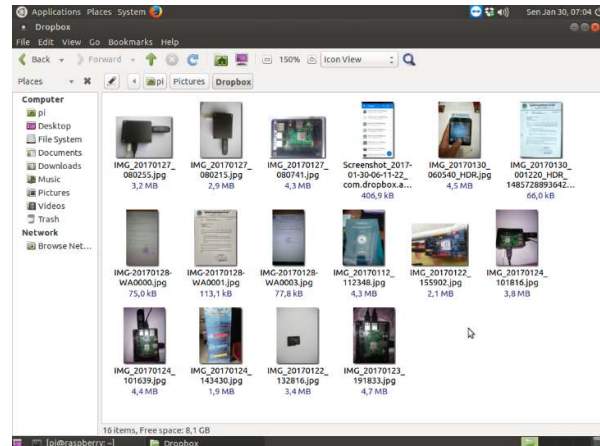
Applications Places System

Sen Jan 30, 07:04

Dropbox

File Edit View Go Bookmarks Help

Back Forward 150% Icon View

Places

pi Pictures Dropbox

Computer
pi
Desktop
File System
Documents
Downloads
Music
Pictures
Videos
Trash
Network
Browse Net...

IMG_20170127_080255.jpg
3,2 MB

IMG_20170127_080215.jpg
2,9 MB

IMG_20170127_080741.jpg
4,3 MB

Screenshot_2017-01-30-06-11-22_com.dropbox.a...
406,9 kB

IMG_20170130_060540_HDR.jpg
4,5 MB

IMG_20170130_001220_HDR_1485728893642...
66,0 kB

IMG-20170128-WA0000.jpg
75,0 kB

IMG-20170128-WA0001.jpg
113,1 kB

IMG-20170128-WA0003.jpg
77,8 kB

IMG_20170112_112348.jpg
4,3 MB

IMG_20170122_155902.jpg
2,1 MB

IMG_20170124_101816.jpg
3,8 MB

IMG_20170124_101639.jpg
4,4 MB

IMG_20170124_143430.jpg
1,9 MB

IMG_20170122_132816.jpg
3,4 MB

IMG_20170123_191833.jpg
4,7 MB

16 items, Free space: 8,1 GB

[pi@raspberry: ~] Dropbox